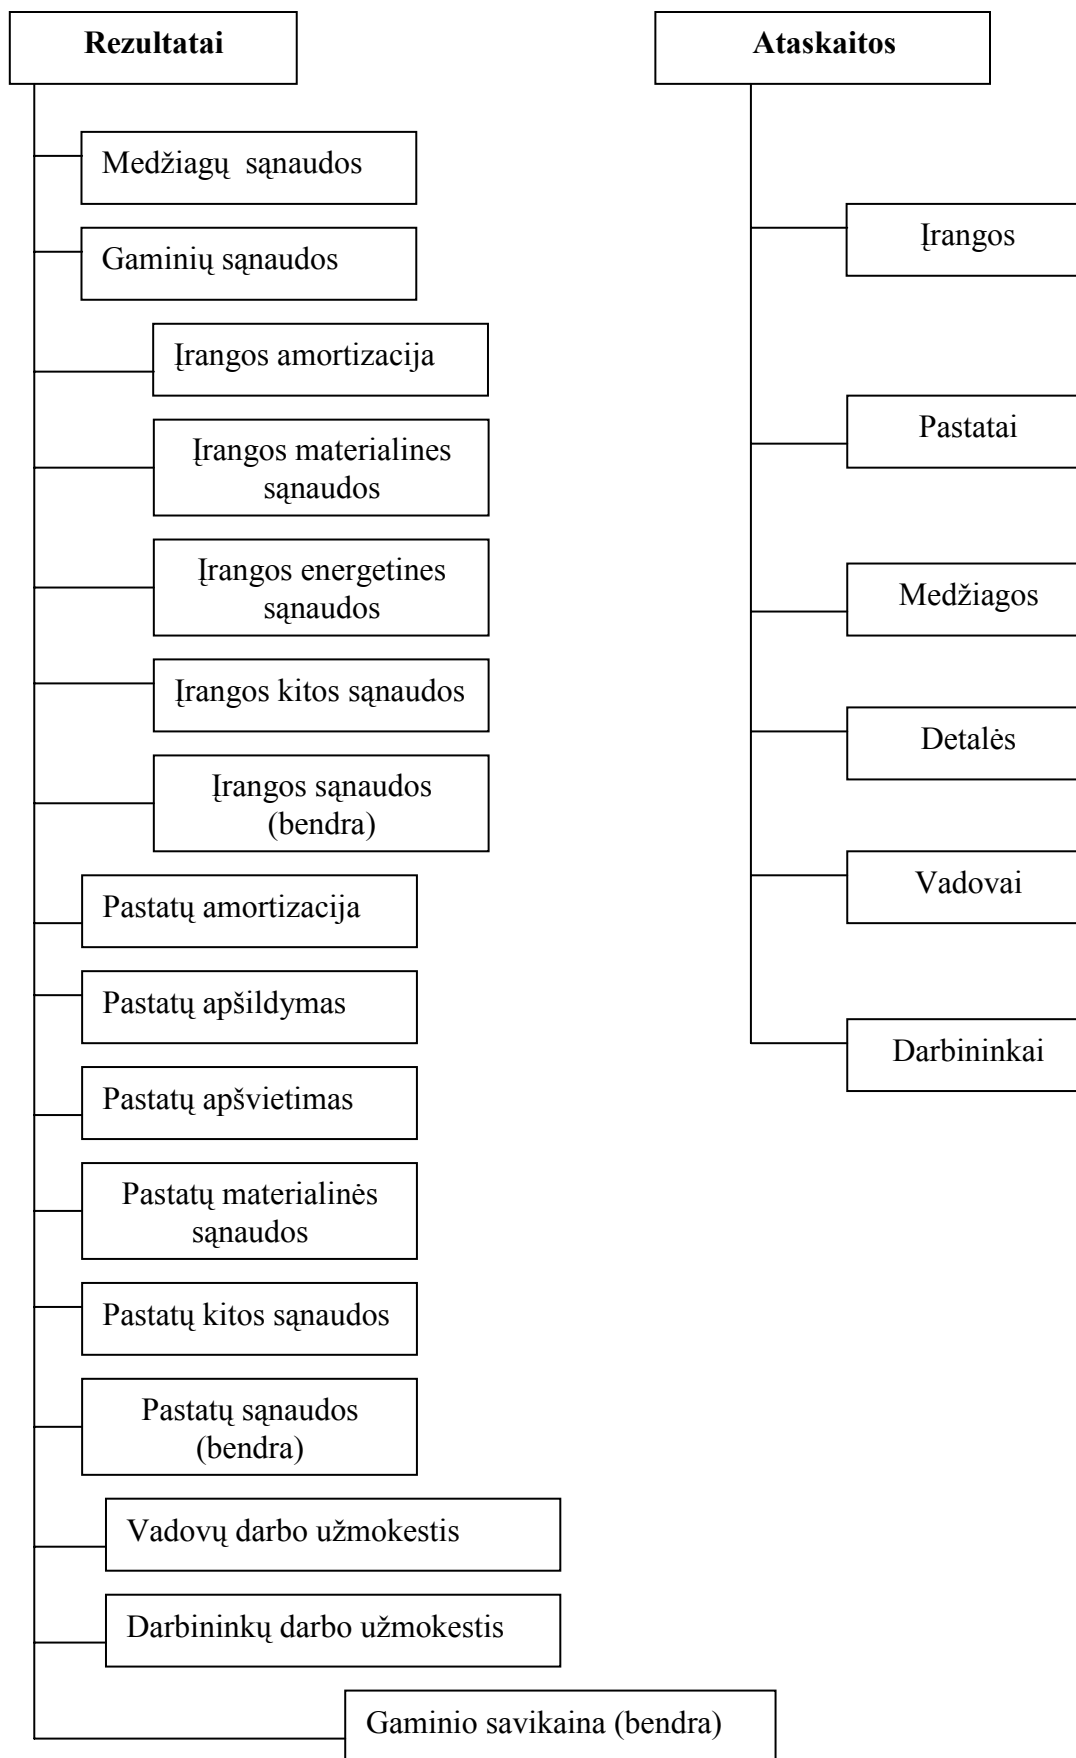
Rezultatai

Medžiagų sąnaudos

Gaminių sąnaudos

Įrangos amortizacija

Įrangos materialines sąnaudos

Įrangos energetines sąnaudos

Įrangos kitos sąnaudos

Įrangos sąnaudos (bendra)

Pastatų amortizacija

Pastatų apšildymas

Pastatų apšvietimas

Pastatų materialinės sąnaudos

Pastatų kitos sąnaudos

Pastatų sąnaudos (bendra)

Vadovų darbo užmokestis

Darbininkų darbo užmokestis

Gaminio savikaina (bendra)

Ataskaitos

Įrangos

Pastatai

Medžiagos

Detalės

Vadovai

Darbininkai